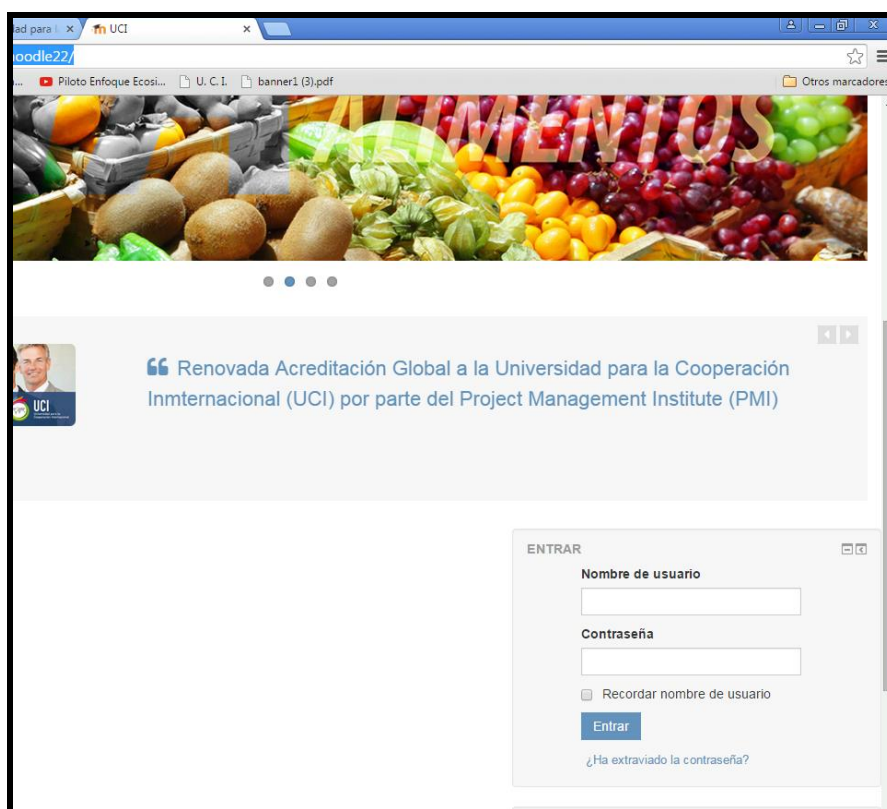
ad para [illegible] × UCI ×

oodle22/

... Piloto Enfoque Ecosi... U. C. I. banner1 (3).pdf Otros marcadores

ALIMENTOS

UCI

Renovada Acreditación Global a la Universidad para la Cooperación Inmternacional (UCI) por parte del Project Management Institute (PMI)

ENTRAR

Nombre de usuario

Contraseña

Recordar nombre de usuario

Entrar

¿Ha extraviado la contraseña?